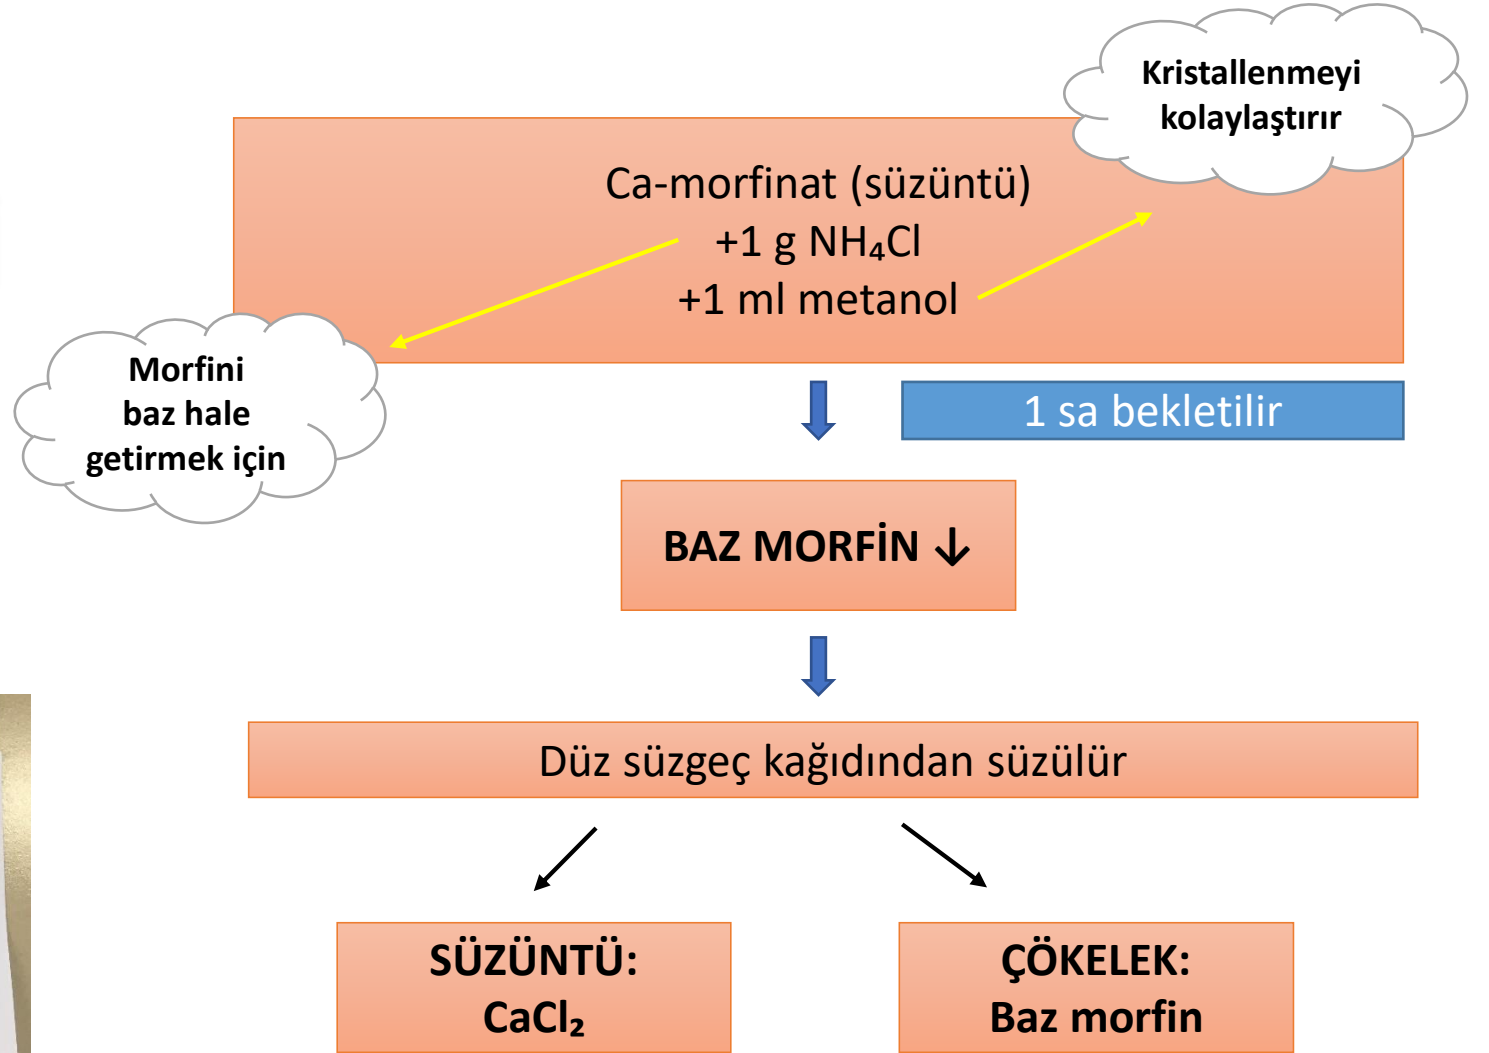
Kristallenmeyi kolaylaştırır

Ca-morfinat (süzüntü)
+1 g $NH_4Cl$
+1 ml metanol

Morfini baz hale getirmek için

1 sa bekletilir

BAZ MORFİN ↓

Düz süzgeç kağıdından süzülür

SÜZÜNTÜ:
$CaCl_2$

ÇÖKELEK:
Baz morfin